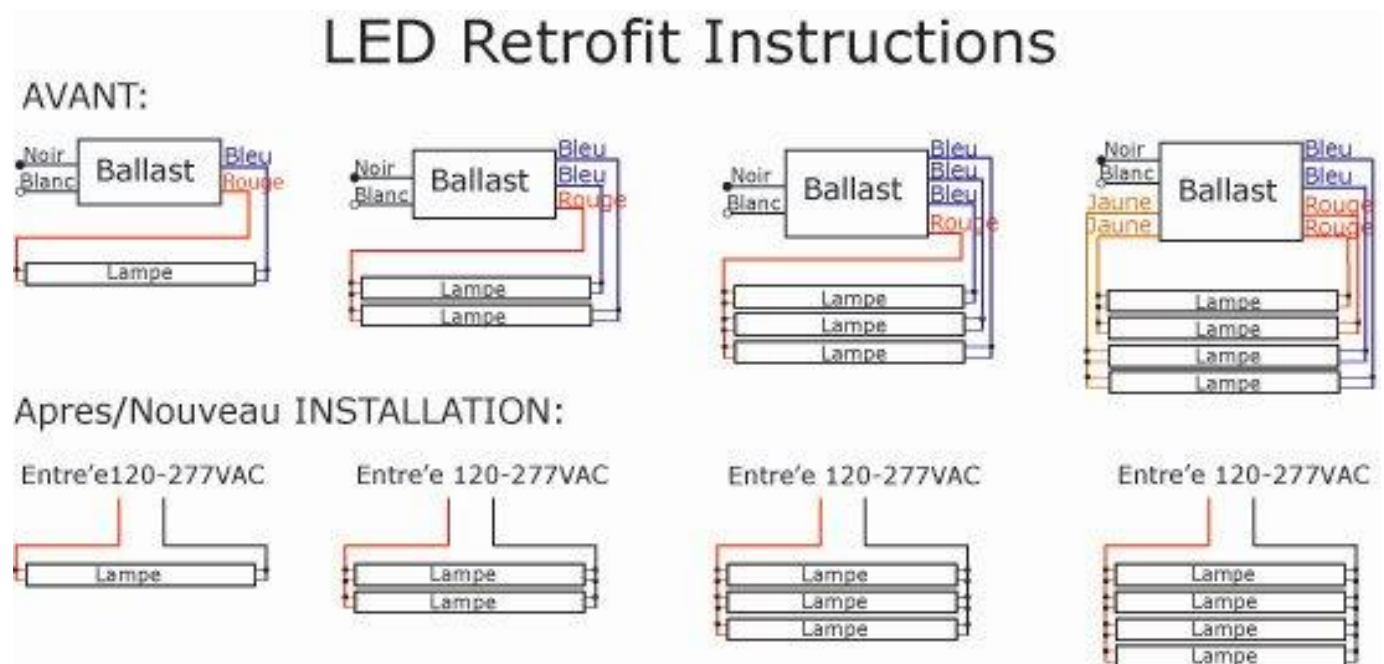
LED Retrofit Instructions

AVANT:

Noir
Blanc
Ballast
Bleu
Rouge
Lampe

Noir
Blanc
Ballast
Bleu
Bleu
Rouge
Lampe
Lampe

Noir
Blanc
Ballast
Bleu
Bleu
Bleu
Rouge
Lampe
Lampe
Lampe

Noir
Blanc
Jaune
Jaune
Ballast
Bleu
Bleu
Rouge
Rouge
Lampe
Lampe
Lampe
Lampe

Apres/Nouveau INSTALLATION:

Entre'e120-277VAC
Lampe

Entre'e 120-277VAC
Lampe
Lampe

Entre'e 120-277VAC
Lampe
Lampe
Lampe

Entre'e 120-277VAC
Lampe
Lampe
Lampe
Lampe